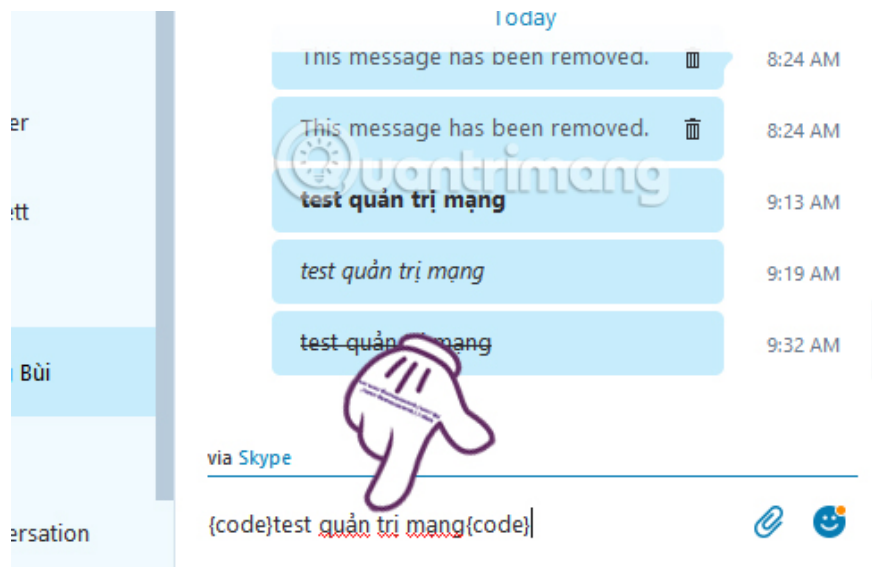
er

ett

Bùi

ersation

Today

This message has been removed. 8:24 AM

This message has been removed. 8:24 AM

Quantrimang

test quản trị mạng 9:13 AM

test quản trị mạng 9:19 AM

~~test quản trị mạng~~ 9:32 AM

via Skype

{code}test quản trị mạng{code}